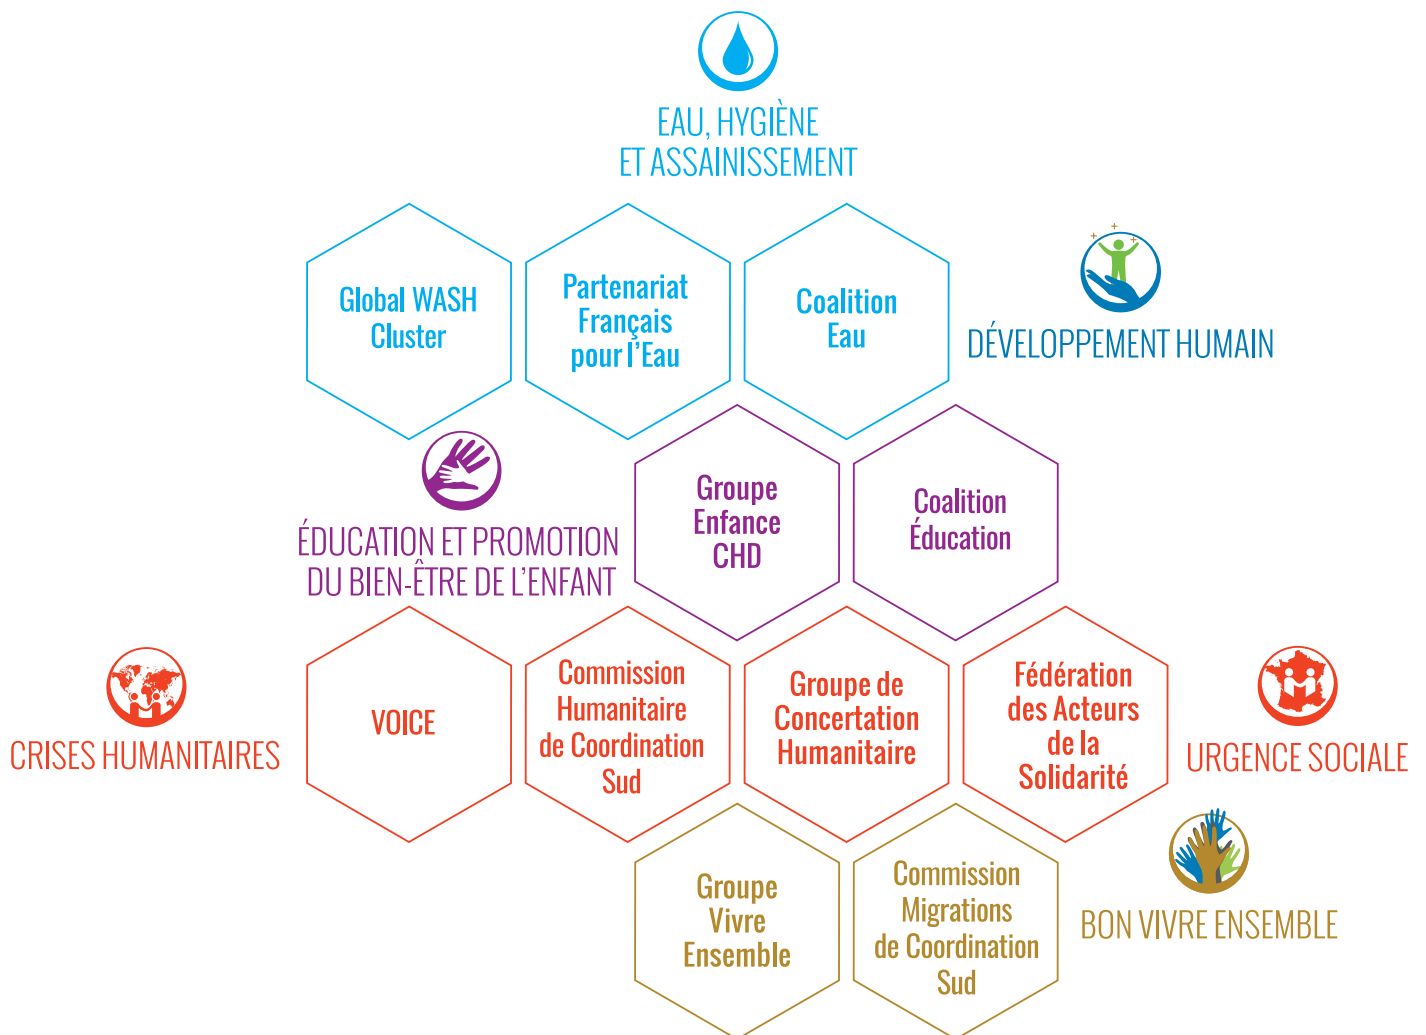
EAU, HYGIÈNE
ET ASSAINISSEMENT

Global WASH Cluster

Partenariat Français pour l'Eau

Coalition Eau

DÉVELOPPEMENT HUMAIN

ÉDUCATION ET PROMOTION
DU BIEN-ÊTRE DE L'ENFANT

Groupe Enfance CHD

Coalition Éducation

CRISES HUMANITAIRES

VOICE

Commission Humanitaire de Coordination Sud

Groupe de Concertation Humanitaire

Fédération des Acteurs de la Solidarité

URGENCE SOCIALE

Groupe Vivre Ensemble

Commission Migrations de Coordination Sud

BON VIVRE ENSEMBLE